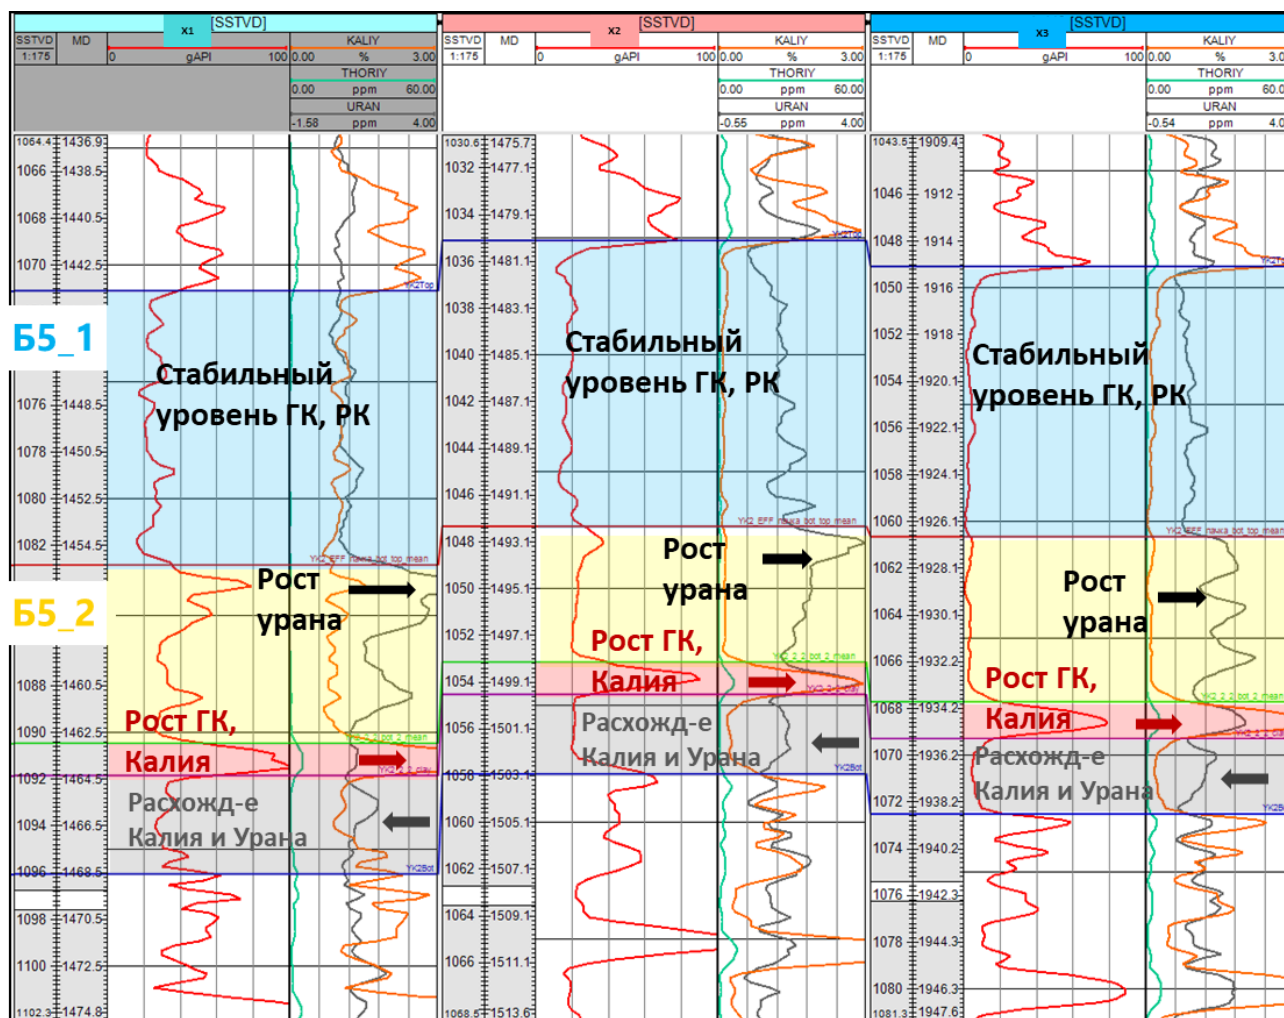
X1 [SSTVD]
SSTVD MD
1:175
0 gAPI 100
0.00 KALIY % 3.00
THORIY
0.00 ppm 60.00
URAN
-1.58 ppm 4.00

X2 [SSTVD]
SSTVD MD
1:175
0 gAPI 100
0.00 KALIY % 3.00
THORIY
0.00 ppm 60.00
URAN
-0.55 ppm 4.00

X3 [SSTVD]
SSTVD MD
1:175
0 gAPI 100
0.00 KALIY % 3.0
THORIY
0.00 ppm 60.0
URAN
-0.54 ppm 4.0

1064.4 1436.9
1066 1438.5
1068 1440.5
1070 1442.5
1076 1448.5
1078 1450.5
1080 1452.5
1082 1454.5
1088 1460.5
1090 1462.5
1092 1464.5
1094 1466.5
1096 1468.5
1098 1470.5
1100 1472.5
1102.3 1474.8

Б5_1
Стабильный уровень ГК, РК
Б5_2
Рост урана
Рост ГК, Калия
Расхожд-е Калия и Урана

1030.6 1475.7
1032 1477.1
1034 1479.1
1036 1481.1
1038 1483.1
1040 1485.1
1042 1487.1
1044 1489.1
1046 1491.1
1048 1493.1
1050 1495.1
1052 1497.1
1054 1499.1
1056 1501.1
1058 1503.1
1060 1505.1
1062 1507.1
1064 1509.1
1066 1511.1
1068.5 1513.6

Стабильный уровень ГК, РК
Рост урана
Рост ГК, Калия
Расхожд-е Калия и Урана

1043.5 1909.4
1046 1912
1048 1914
1050 1916
1052 1918
1054 1920.1
1056 1922.1
1058 1924.1
1060 1926.1
1062 1928.1
1064 1930.1
1066 1932.2
1068 1934.2
1070 1936.2
1072 1938.2
1074 1940.2
1076 1942.3
1078 1944.3
1080 1946.3
1081.3 1947.6

Стабильный уровень ГК, РК
Рост урана
Рост ГК, Калия
Расхожд-е Калия и Урана